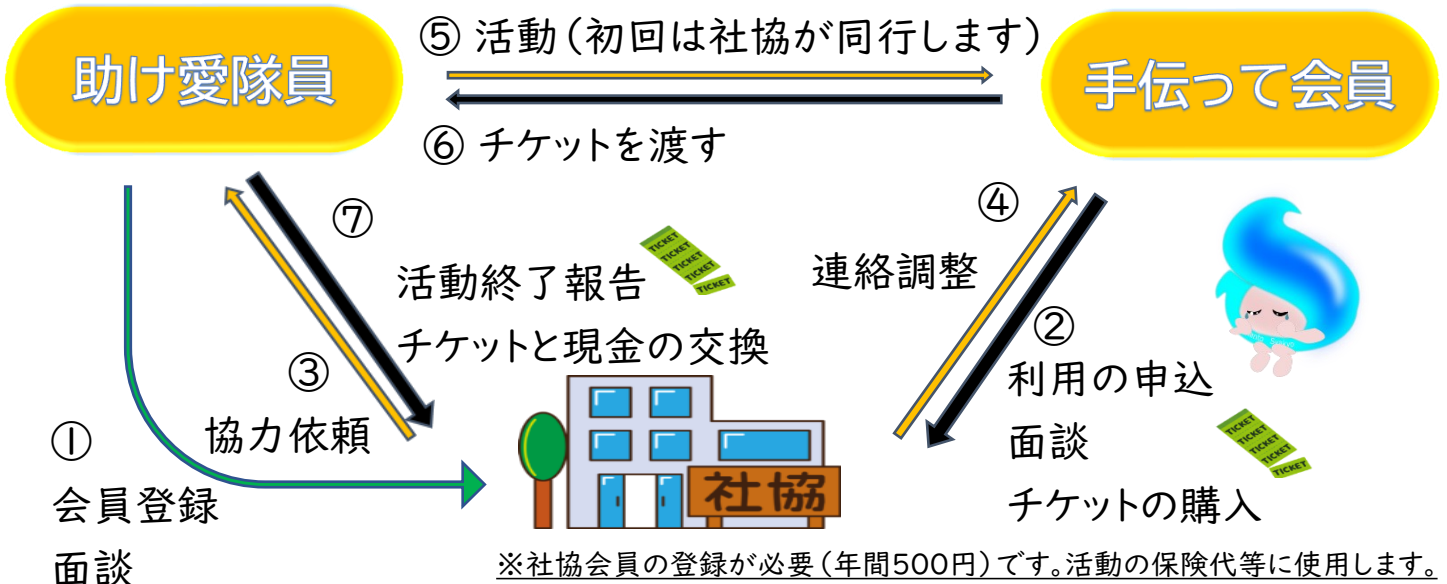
助け愛隊員

⑤ 活動（初回は社協が同行します）

手伝って会員

⑥ チケットを渡す

⑦

活動終了報告

チケットと現金の交換

TICKET TICKET TICKET TICKET

④

連絡調整

②

利用の申込

面談

チケットの購入

TICKET TICKET TICKET TICKET

③

協力依頼

①

会員登録

面談

社協

※社協会員の登録が必要（年間500円）です。活動の保険代等に使用します。